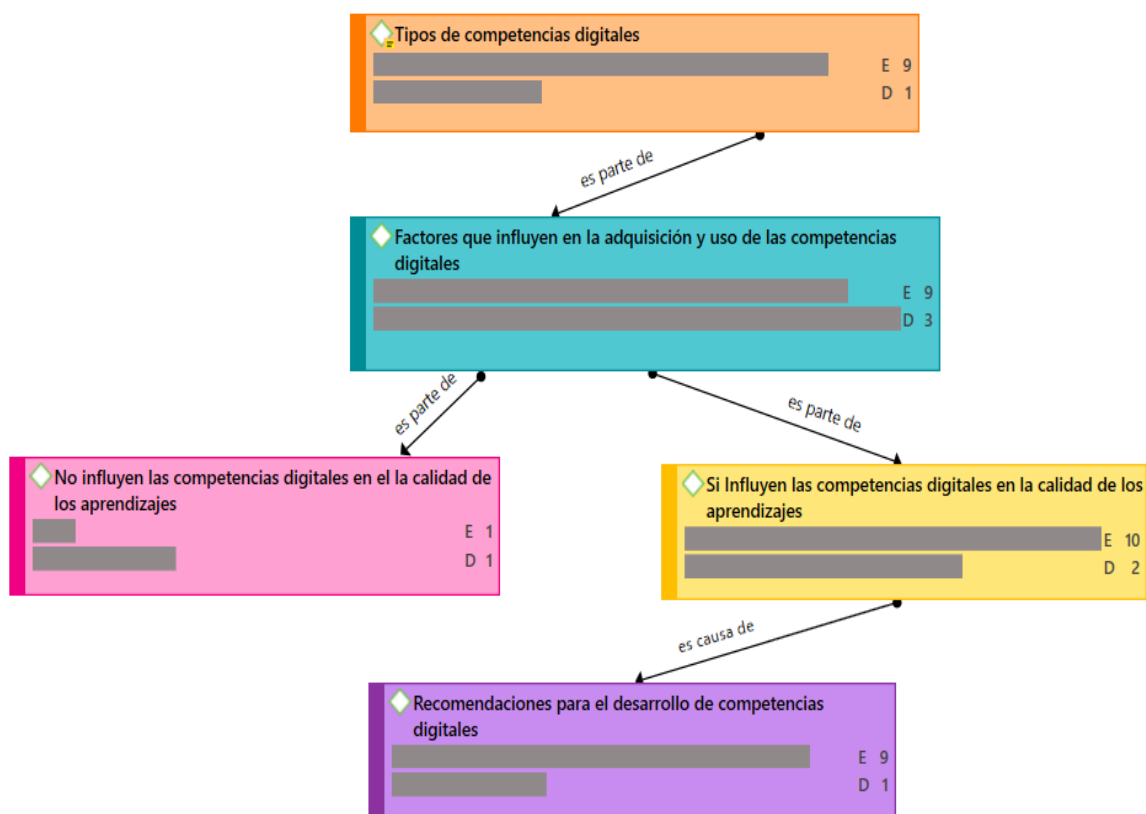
Tipos de competencias digitales
E 9
D 1

es parte de

Factores que influyen en la adquisición y uso de las competencias digitales
E 9
D 3

es parte de

es parte de

No influyen las competencias digitales en el la calidad de los aprendizajes
E 1
D 1

Si Influyen las competencias digitales en la calidad de los aprendizajes
E 10
D 2

es causa de

Recomendaciones para el desarrollo de competencias digitales
E 9
D 1